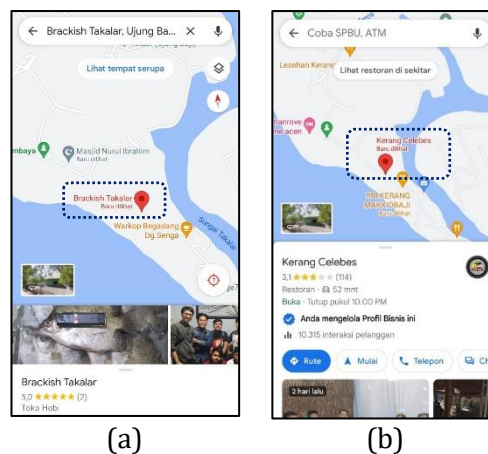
Brackish Takalar, Ujung Ba...

Lihat tempat serupa

Masjid Nurul Ibrahim

mbaya

Brackish Takalar
Baru dilihat

Warkop Begadang Dg.Senga

Sungai Takalar

Brackish Takalar
5,0 ★★★★★ (2)
Toko Hobi

(a)

Coba SPBU, ATM

Lesehan Kerang

Lihat restoran di sekitar

mangrove
me acen

Kerang Celebes
Baru dilihat

RM KERANG MAKKIDBAJI
Baru dilihat

Kerang Celebes
3,1 ★★★ (114)
Restoran · 52 mnt
Buka · Tutup pukul 10.00 PM

Anda mengelola Profil Bisnis ini

10.315 interaksi pelanggan

Rute
Mulai
Telepon
Ch

2 hari lalu

(b)